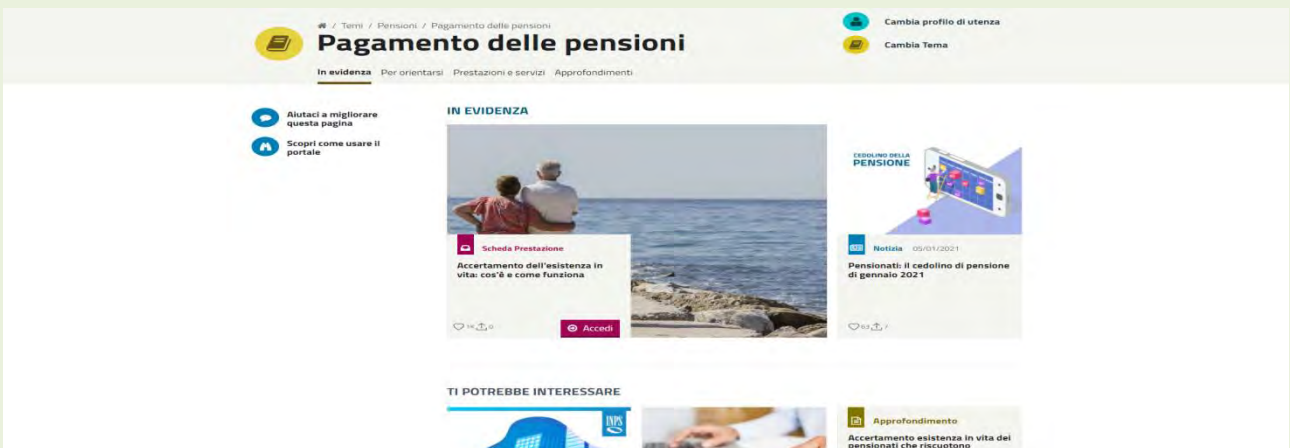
/ Temi / Pensioni / Pagamento delle pensioni

Pagamento delle pensioni

In evidenza Per orientarsi Prestazioni e servizi Approfondimenti

Cambia profilo di utenza

Cambia Tema

Aiutaci a migliorare questa pagina

Scopri come usare il portale

IN EVIDENZA

Scheda Prestazione

Accertamento dell'esistenza in vita: cos'è e come funziona

14 0

Accedi

CEDOLINO DELLA PENSIONE

Notizia 05/01/2021

Pensionati: il cedolino di pensione di gennaio 2021

63 7

TI POTREBBE INTERESSARE

INPS

Approfondimento

Accertamento esistenza in vita dei pensionati che riscuotono